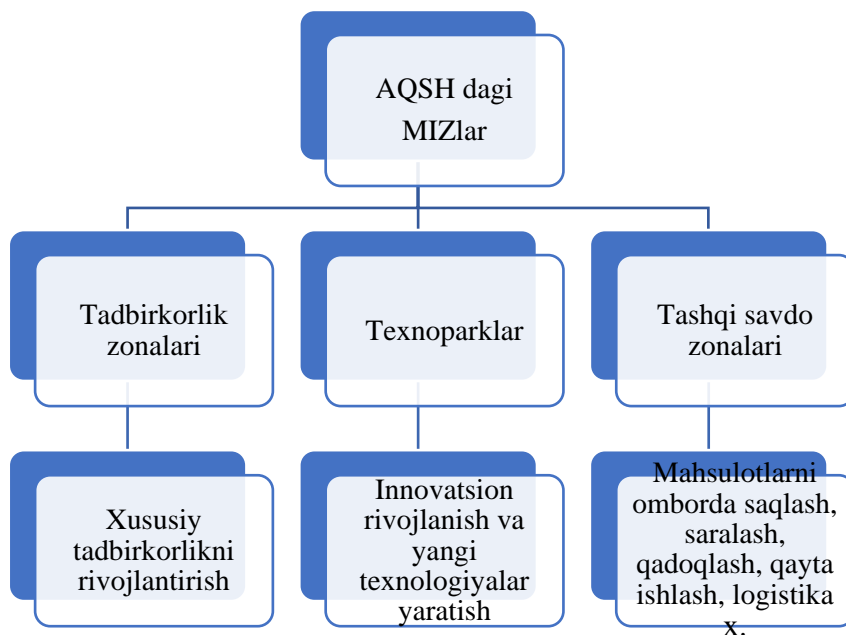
AQSH dagi MIZlar

Tadbirkorlik zonalari

Texnoparklar

Tashqi savdo zonalari

Xususiy tadbirkorlikni rivojlantirish

Innovatsion rivojlanish va yangi texnologiyalar yaratish

Mahsulotlarni omborda saqlash, saralash, qadoqlash, qayta ishlash, logistika x.